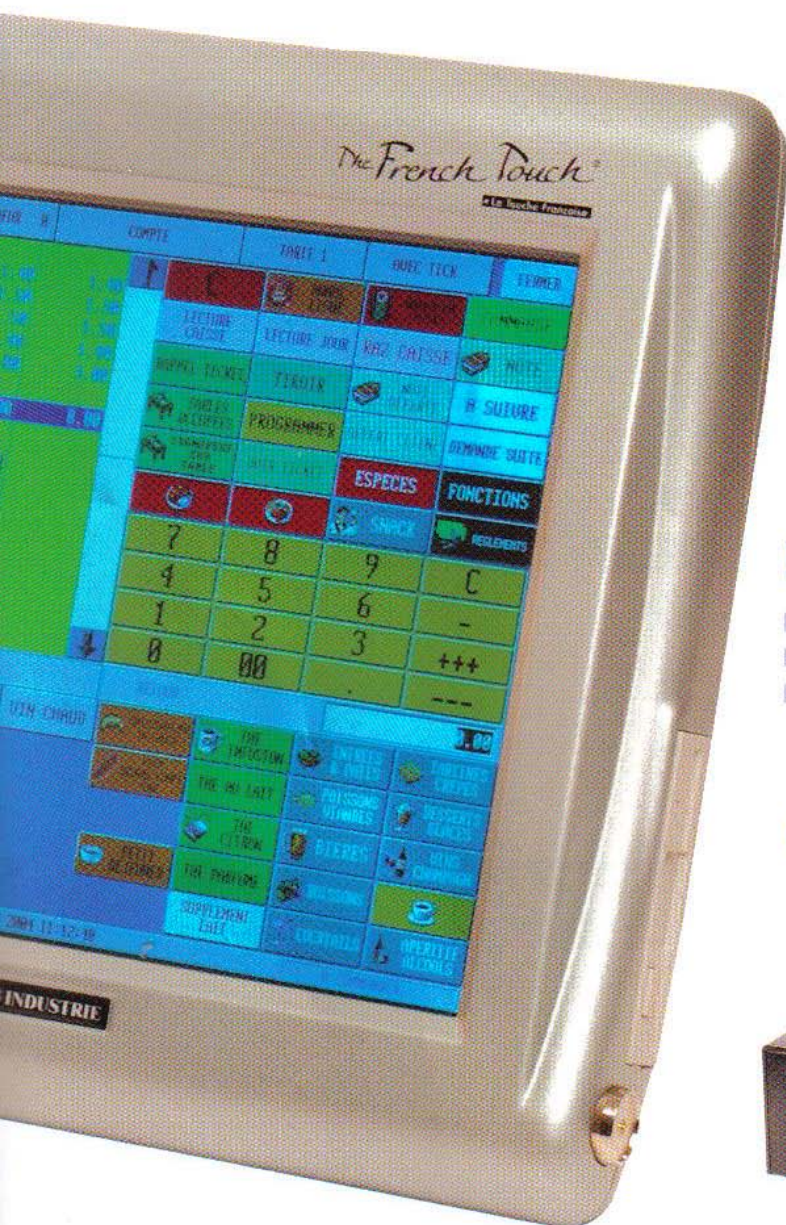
The French Touch®
« La Touche Française »

COMPTE
TARIF 1
AVEC TICK
FERMER
C
LECTURE CAISSE
LECTURE JOUR
RAZ CAISSE
RAPPEL TICKET
TIROIR
NOTE
TABLES OUVERTES
PROGRAMMER
A SUIVRE
DEMANDE SUITE
ESPECES
FONCTIONS
SNACK
REGLEMENTS
7
8
9
4
5
6
C
1
2
3
-
0
00
.
+++
---
VIN CHAUD
0.00
THE INFUSION
THE AU LAIT
THE CITRON
THE PARFUME
SUPPLEMENT LAIT
BIERES
PETIT DEJEUNER
APERITIF ALCOOLS
INDUSTRIE